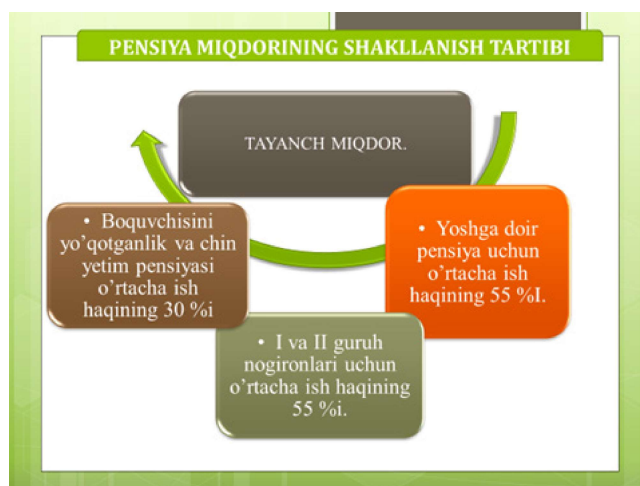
PENSIYA MIQDORINING SHAKLLANISH TARTIBI

TAYANCH MIQDOR.

• Yoshga doir pensiya uchun o'rtacha ish haqining 55 %I.

• I va II guruh nogironlari uchun o'rtacha ish haqining 55 %i.

• Boquvchisini yo'qotganlik va chin yetim pensiyasi o'rtacha ish haqining 30 %i